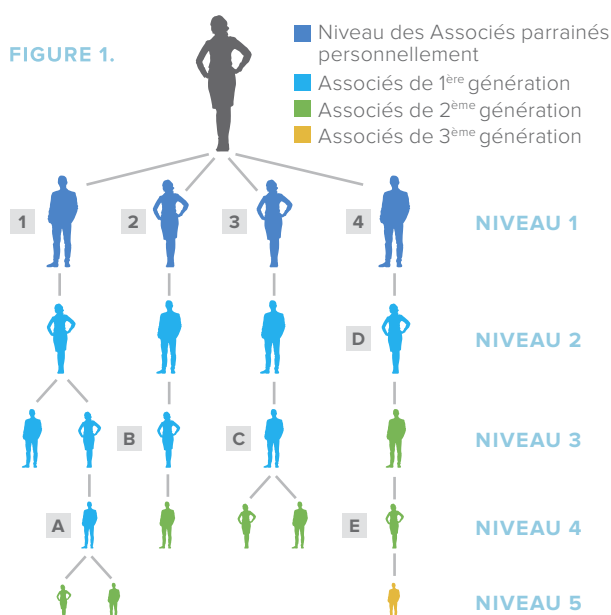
FIGURE 1.

Niveau des Associés parrainés personnellement
Associés de 1$^{ère}$ génération
Associés de 2$^{ème}$ génération
Associés de 3$^{ème}$ génération

1
2
3
4
NIVEAU 1

D
NIVEAU 2

B
C
NIVEAU 3

A
E
NIVEAU 4

NIVEAU 5